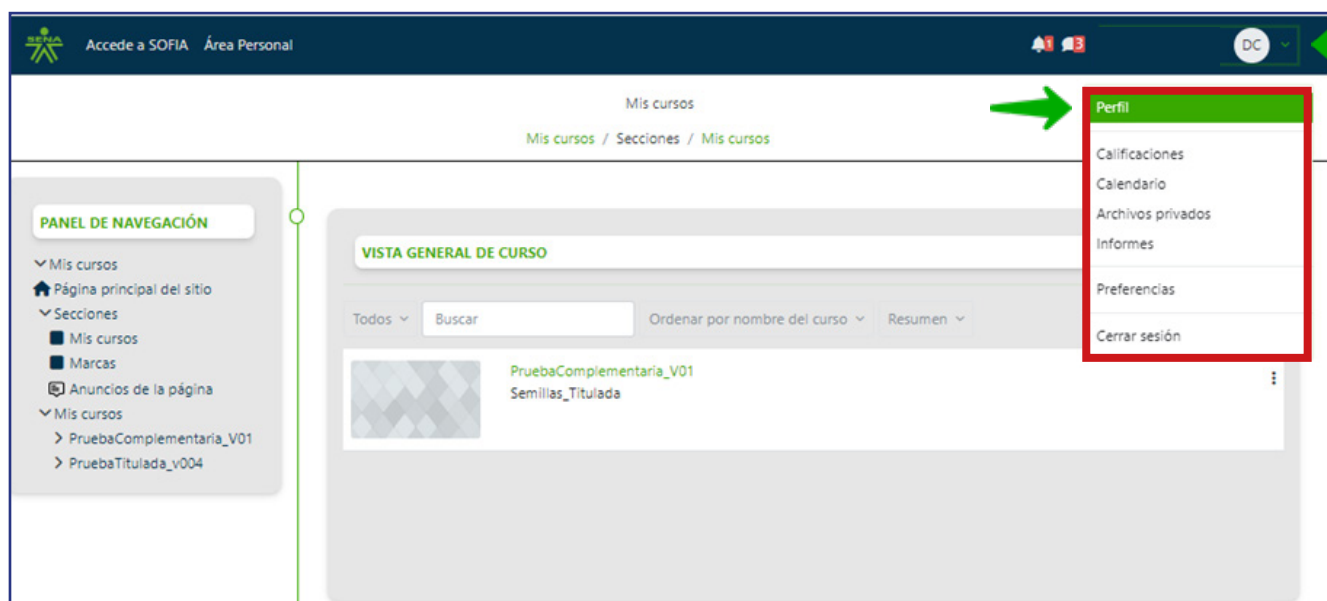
SENA Accede a SOFIA Área Personal

1 3

DC

Mis cursos

Mis cursos / Secciones / Mis cursos

Perfil

Calificaciones
Calendario
Archivos privados
Informes

Preferencias

Cerrar sesión

PANEL DE NAVEGACIÓN

Mis cursos
Página principal del sitio
Secciones
Mis cursos
Marcas
Anuncios de la página
Mis cursos
PruebaComplementaria_V01
PruebaTitulada_v004

VISTA GENERAL DE CURSO

Todos
Buscar
Ordenar por nombre del curso
Resumen

PruebaComplementaria_V01
Semillas_Titulada